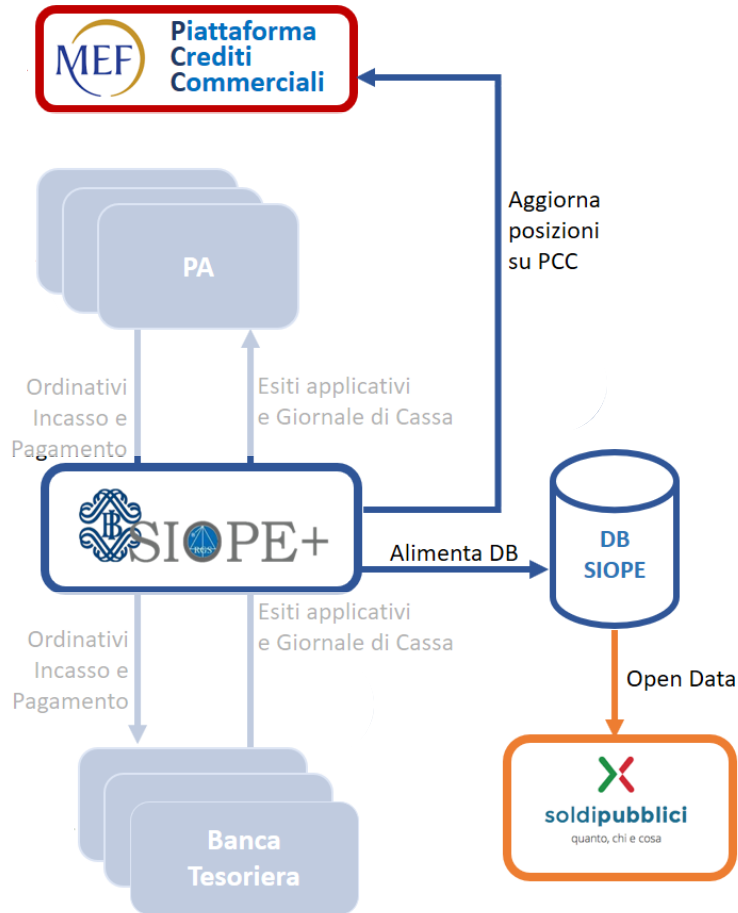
MEF Piattaforma Crediti Commerciali

Aggiorna posizioni su PCC

PA

Ordinativi Incasso e Pagamento

Esiti applicativi e Giornale di Cassa

SIOPE+

Alimenta DB

DB SIOPE

Ordinativi Incasso e Pagamento

Esiti applicativi e Giornale di Cassa

Open Data

Banca Tesoriera

soldipubblici
quanto, chi e cosa